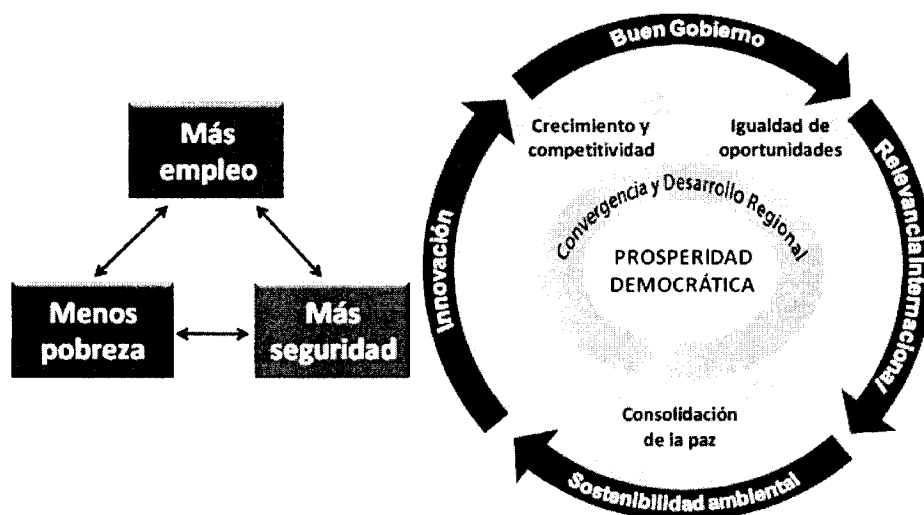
Más empleo

Menos pobreza

Más seguridad

Buen Gobierno

Crecimiento y competitividad

Igualdad de oportunidades

Relevancia Internacional

Innovación

Convergencia y Desarrollo Regional

PROSPERIDAD DEMOCRÁTICA

Consolidación de la paz

Sostenibilidad ambiental